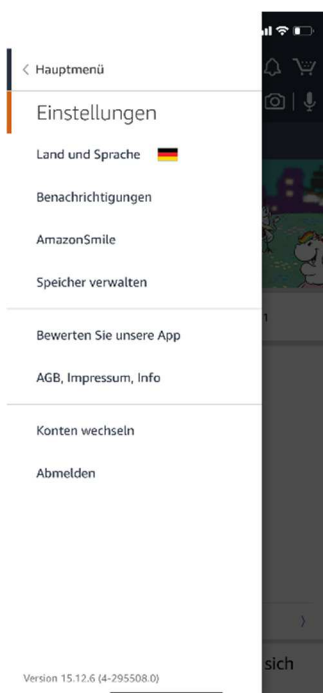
< Hauptmenü

Einstellungen

Land und Sprache

Benachrichtigungen

AmazonSmile

Speicher verwalten

Bewerten Sie unsere App

AGB, Impressum, Info

Konten wechseln

Abmelden

Version 15.12.6 (4-295508.0)

n

sich